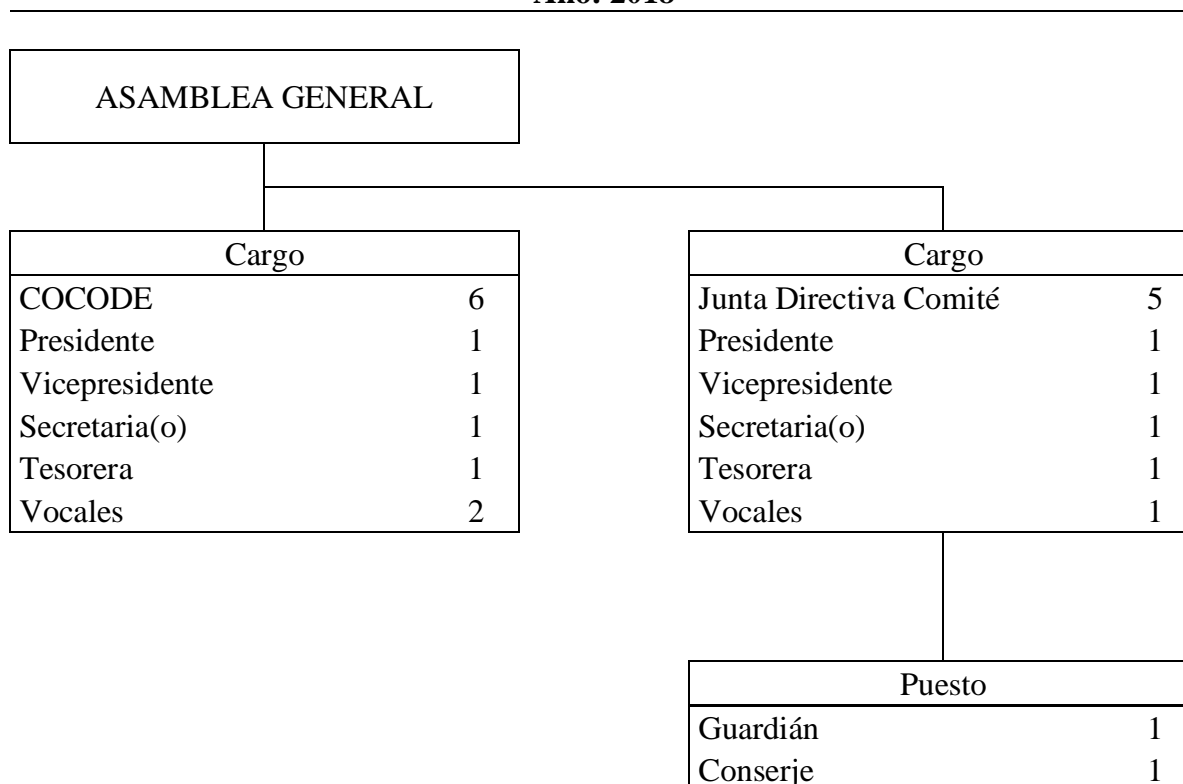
Año: 2018

ASAMBLEA GENERAL

| Cargo | |
|---|---|
| COCODE | 6 |
| Presidente | 1 |
| Vicepresidente | 1 |
| Secretaria(o) | 1 |
| Tesorera | 1 |
| Vocales | 2 |

| Cargo | |
|---|---|
| Junta Directiva Comité | 5 |
| Presidente | 1 |
| Vicepresidente | 1 |
| Secretaria(o) | 1 |
| Tesorera | 1 |
| Vocales | 1 |

| Puesto | |
|---|---|
| Guardián | 1 |
| Conserje | 1 |